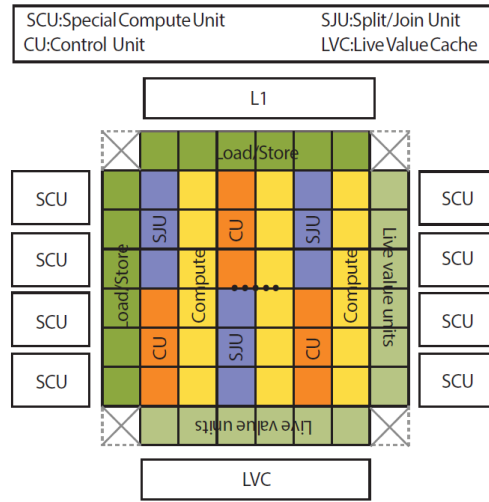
SCU:Special Compute Unit
CU:Control Unit
SJU:Split/Join Unit
LVC:Live Value Cache

L1

Load/Store

SCU
SCU
SCU
SCU

Load/Store
SJU
Compute
CU
SJU
Compute
Live value units
CU
SJU
CU

SCU
SCU
SCU
SCU

Live value units

LVC